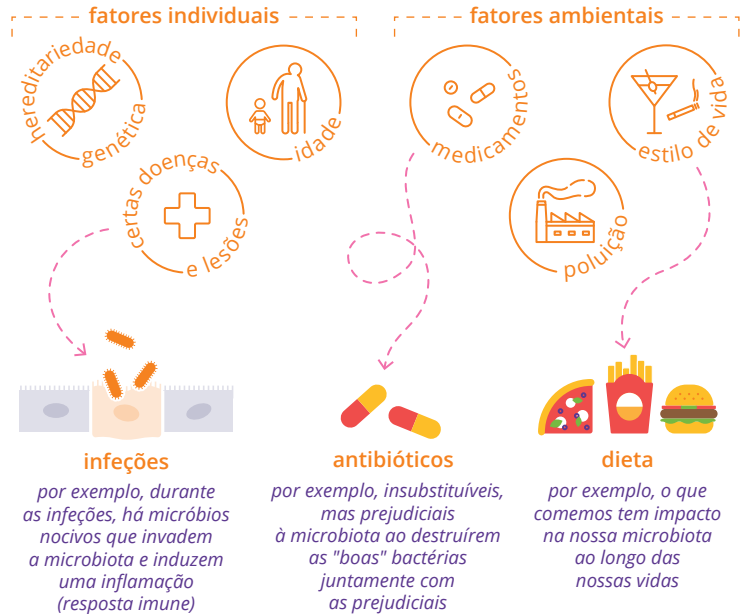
fatores individuais

hereditariedade genética

idade

certas doenças e lesões

fatores ambientais

medicamentos

estilo de vida

poluição

infeções

por exemplo, durante as infeções, há micróbios nocivos que invadem a microbiota e induzem uma inflamação (resposta imune)

antibióticos

por exemplo, insubstituíveis, mas prejudiciais à microbiota ao destruírem as "boas" bactérias juntamente com as prejudiciais

dieta

por exemplo, o que comemos tem impacto na nossa microbiota ao longo das nossas vidas